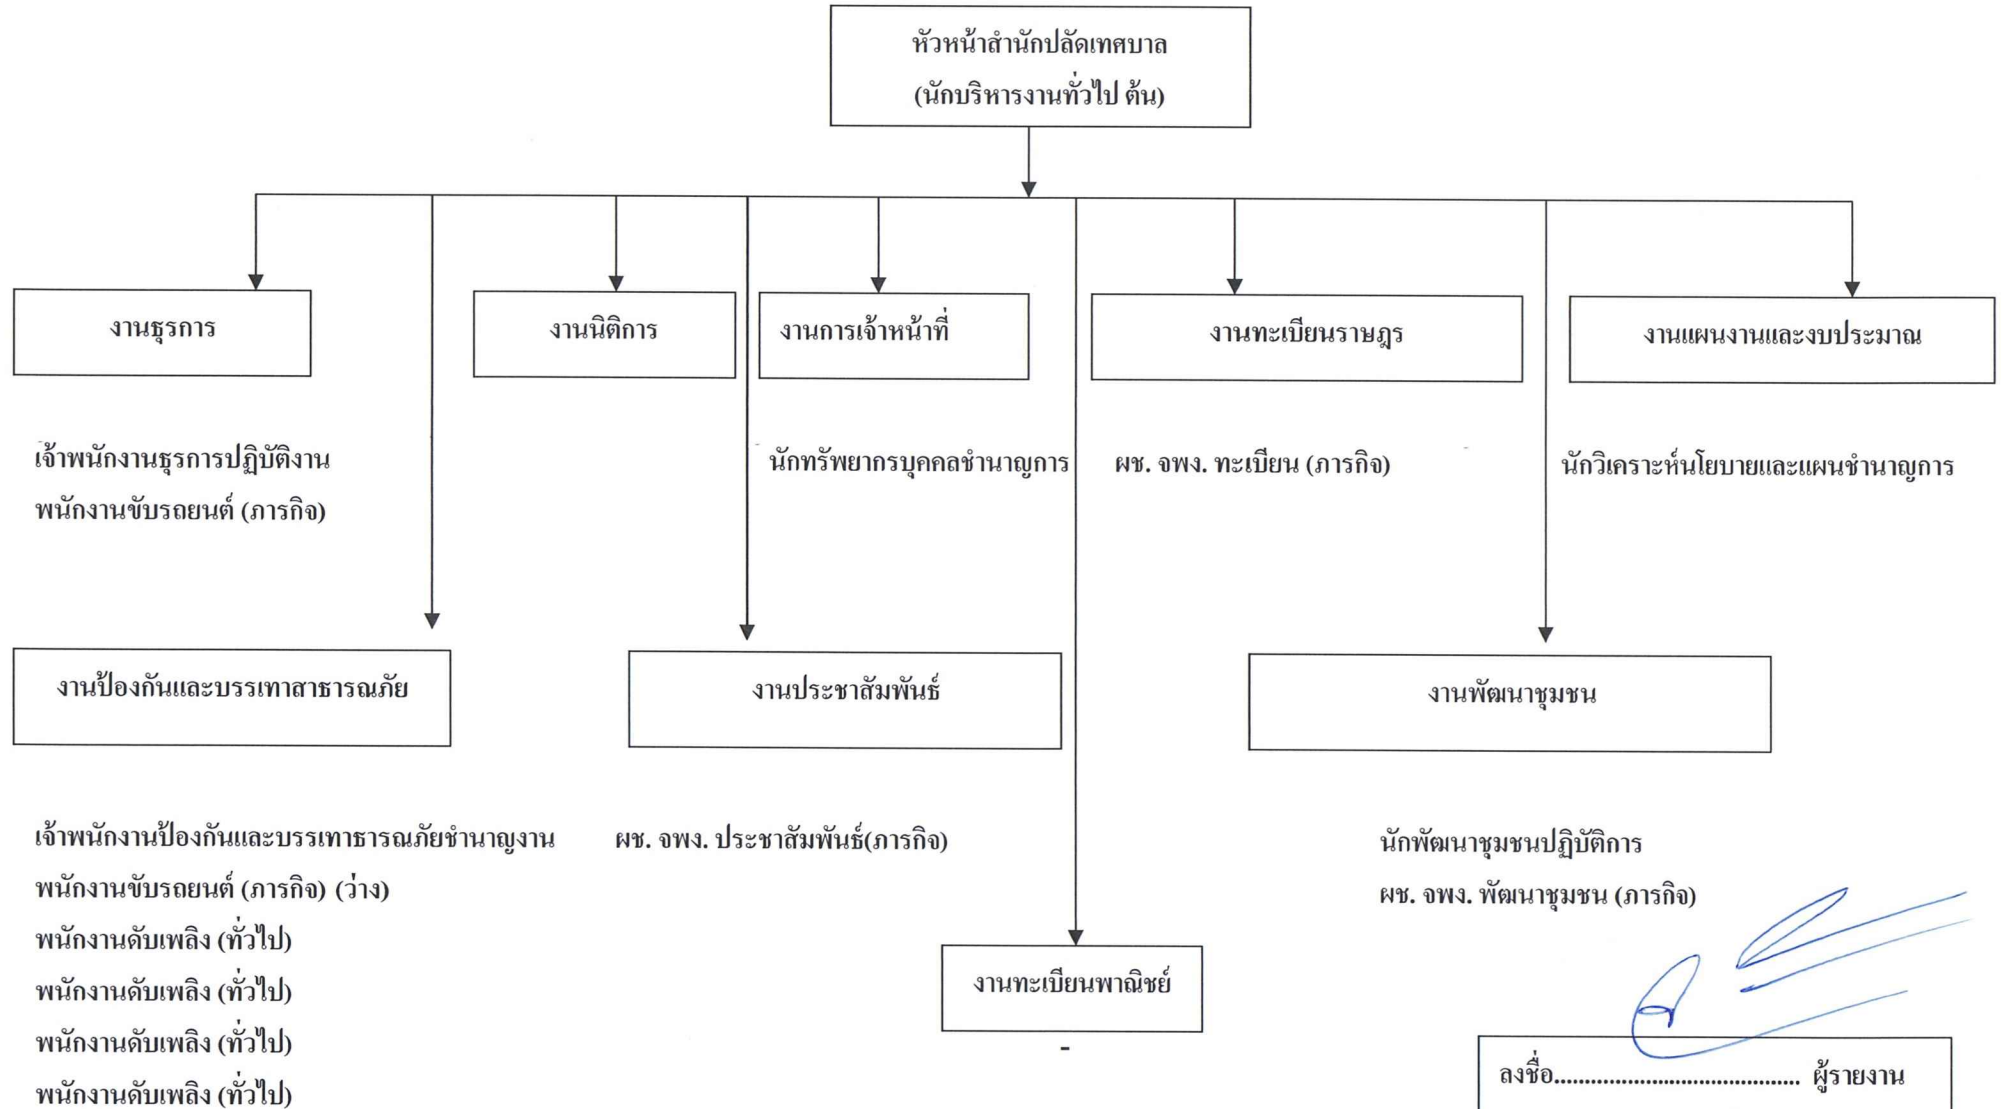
หัวหน้าสำนักปลัดเทศบาล
(นักบริหารงานทั่วไป ต้น)

งานธุรการ

เจ้าพนักงานธุรการปฏิบัติงาน
พนักงานขับรถยนต์ (ภารกิจ)

งานนิติการ

งานการเจ้าหน้าที่

นักทรัพยากรบุคคลชำนาญการ

งานทะเบียนราษฎร

ผช. จพง. ทะเบียน (ภารกิจ)

งานแผนงานและงบประมาณ

นักวิเคราะห์นโยบายและแผนชำนาญการ

งานป้องกันและบรรเทาสาธารณภัย

เจ้าพนักงานป้องกันและบรรเทาธารณภัยชำนาญงาน
พนักงานขับรถยนต์ (ภารกิจ) (ว่าง)
พนักงานดับเพลิง (ทั่วไป)
พนักงานดับเพลิง (ทั่วไป)
พนักงานดับเพลิง (ทั่วไป)
พนักงานดับเพลิง (ทั่วไป)

งานประชาสัมพันธ์

ผช. จพง. ประชาสัมพันธ์(ภารกิจ)

งานทะเบียนพาณิชย์

-

งานพัฒนาชุมชน

นักพัฒนาชุมชนปฏิบัติการ
ผช. จพง. พัฒนาชุมชน (ภารกิจ)

ลงชื่อ........................................ ผู้รายงาน